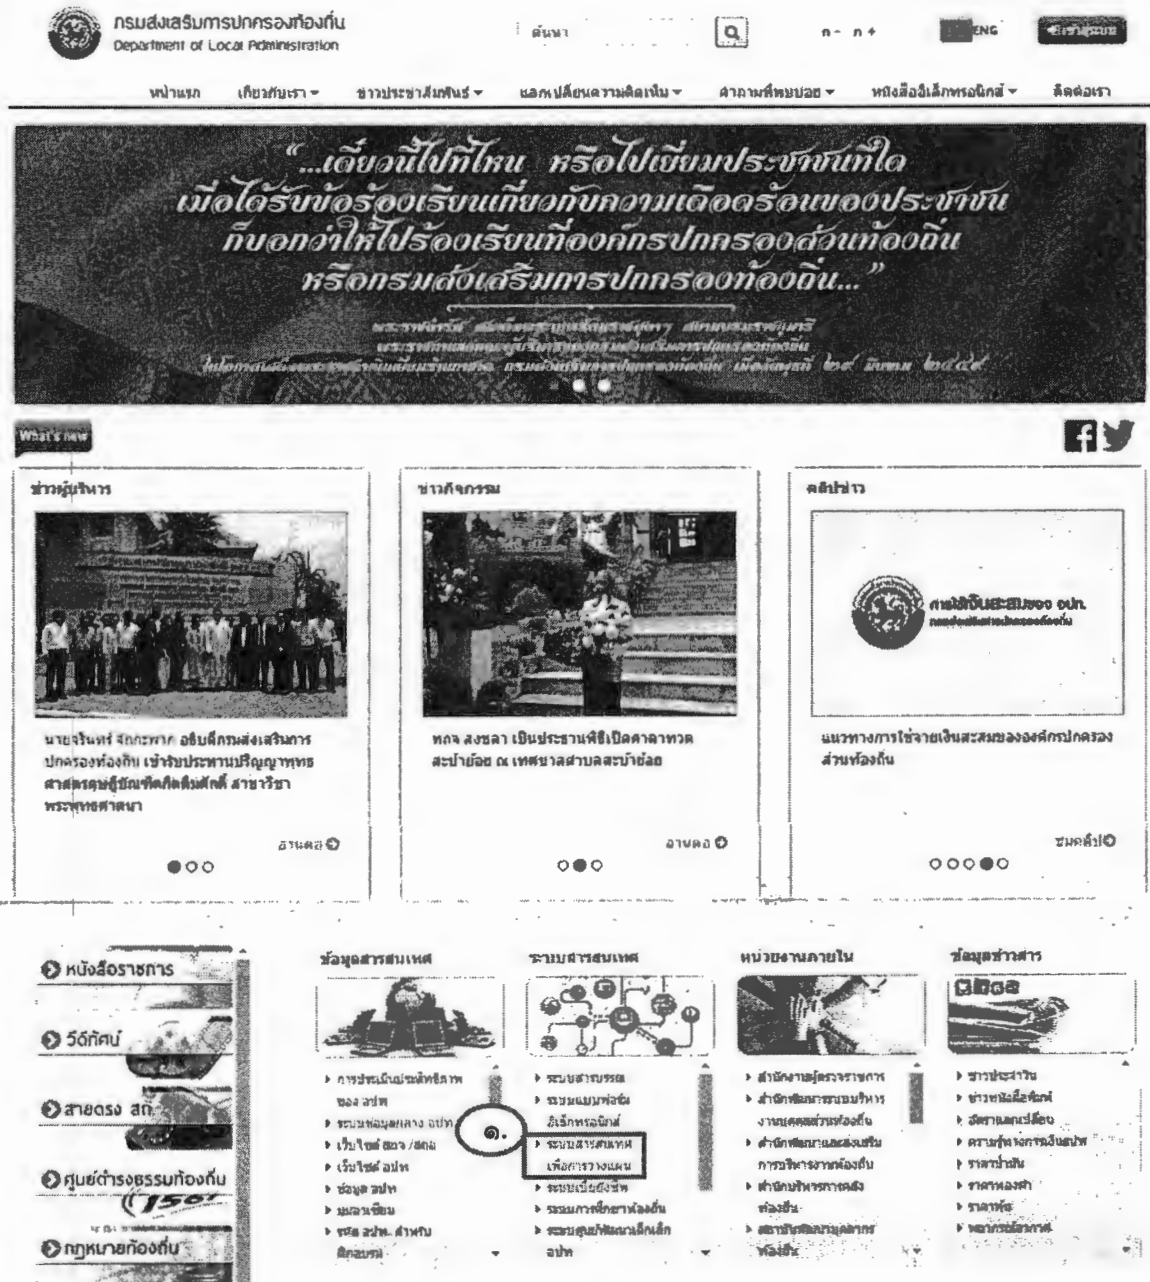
กรมส่งเสริมการปกครองท้องถิ่น
Department of Local Administration

ค้นหา

ก- ก+

ENG

หน้าแรก เกี่ยวกับเรา ▾ ข่าวประชาสัมพันธ์ ▾ แลกเปลี่ยนความคิดเห็น ▾ คำถามที่พบบ่อย ▾ หนังสืออิเล็กทรอนิกส์ ▾ ติดต่อเรา

"...เดี๋ยวนี้ไปที่ไหน หรือไปเยี่ยมประชาชนที่ใด เมื่อได้รับข้อร้องเรียนเกี่ยวกับความเดือดร้อนของประชาชน ก็บอกว่าให้ไปร้องเรียนที่องค์กรปกครองส่วนท้องถิ่น หรือกรมส่งเสริมการปกครองท้องถิ่น..."

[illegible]

What's new

ข่าวผู้บริหาร

นายจรินทร์ จักกะพาก อธิบดีกรมส่งเสริมการปกครองท้องถิ่น เข้ารับประทานปริญญาพุทธศาสตรดุษฎีบัณฑิตกิตติมศักดิ์ สาขาวิชาพระพุทธศาสนา

อ่านต่อ

ข่าวกิจกรรม

ทถจ สงขลา เป็นประธานพิธีเปิดศาลาหวดสะบ้าย้อย ณ เทศบาลตำบลสะบ้าย้อย

อ่านต่อ

คลิปข่าว

การใช้เงินสะสมของ อปท.

แนวทางการใช้จ่ายเงินสะสมขององค์กรปกครองส่วนท้องถิ่น

ชมคลิป

หนังสือราชการ

วีดิทัศน์

สายตรง สถ

ศูนย์ดำรงธรรมท้องถิ่น

1567

กฎหมายท้องถิ่น

ข้อมูลสารสนเทศ

การประเมินประสิทธิภาพของ อปท
ระบบข้อมูลกลาง อปท
เว็บไซต์ สถจ /สถอ
เว็บไซต์ อปท
ข้อมูล อปท
ทเนียบ
รหัส อปท. สำหรับ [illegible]

ระบบสารสนเทศ

ระบบสารบรรณ
ระบบแบบฟอร์มอิเล็กทรอนิกส์
ระบบสารสนเทศเพื่อการวางแผน
ระบบเบี้ยยังชีพ
ระบบการศึกษาท้องถิ่น
ระบบศูนย์พัฒนาเด็กเล็ก อปท

๑.

หน่วยงานภายใน

สำนักงานผู้ตรวจราชการ
สำนักพัฒนาระบบบริหารงานบุคคลส่วนท้องถิ่น
สำนักพัฒนาและส่งเสริมการบริหารงานท้องถิ่น
สำนักบริหารการคลังท้องถิ่น
สถาบันพัฒนาบุคลากรท้องถิ่น

ข้อมูลข่าวสาร

ข่าวประชาสัมพันธ์
ข่าวหนังสือพิมพ์
อัตราแลกเปลี่ยน
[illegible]
ราคาน้ำมัน
ราคาทองคำ
ราคาหุ้น
พยากรณ์อากาศ